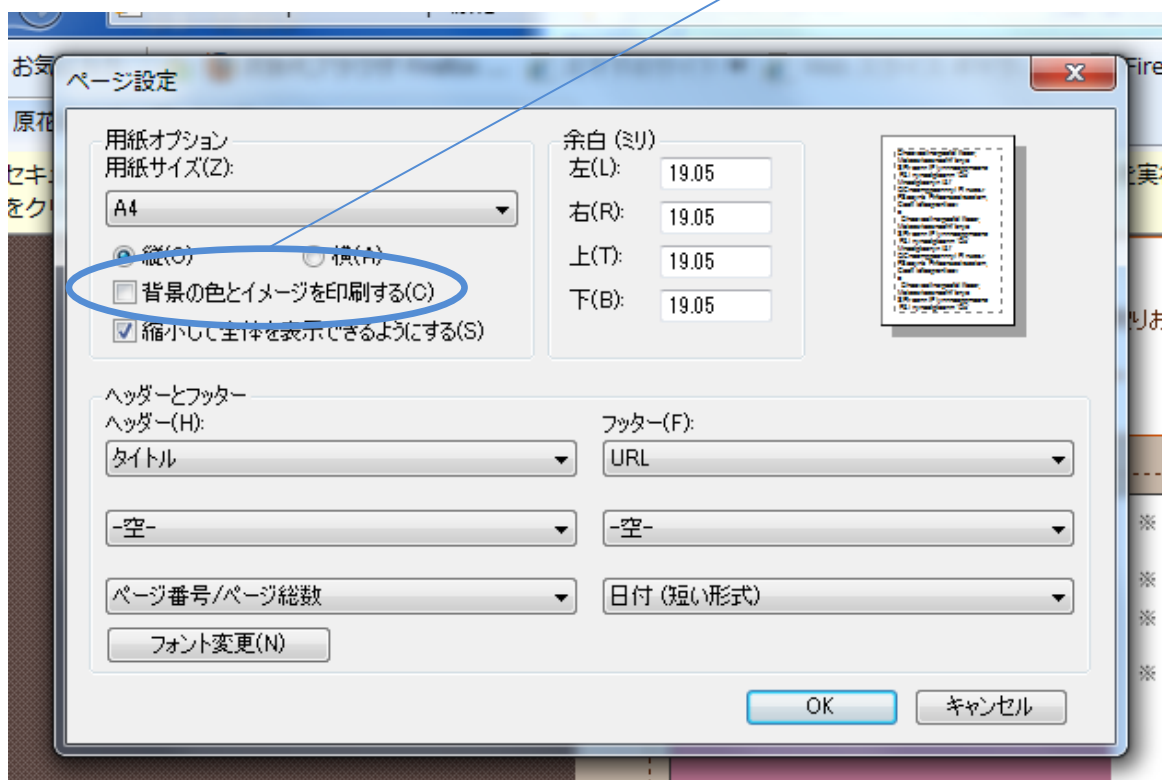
お気
原花
セキ
をク
Fire
実
りお
※
※
※
※

ページ設定

用紙オプション
用紙サイズ(Z):
A4
縦(O) 横(A)
背景の色とイメージを印刷する(C)
縮小して全体を表示できるようにする(S)

余白 (ミリ)
左(L): 19.05
右(R): 19.05
上(T): 19.05
下(B): 19.05

ヘッダーとフッター
ヘッダー(H):
タイトル
-空-
ページ番号/ページ総数
フッター(F):
URL
-空-
日付 (短い形式)
フォント変更(N)

OK
キャンセル